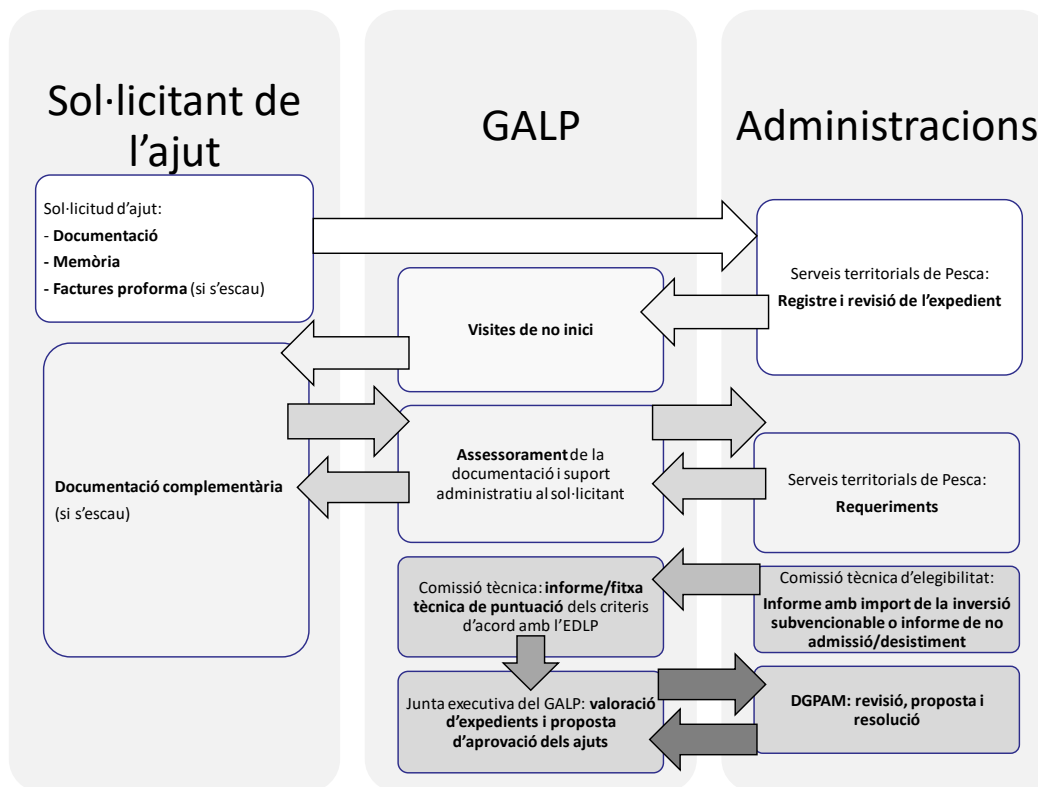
Sol·licitant de l'ajut

GALP

Administracions

Sol·licitud d'ajut:
- **Documentació**
- **Memòria**
- **Factures proforma** (si s'escau)

Serveis territorials de Pesca:
**Registre i revisió de l'expedient**

**Visites de no inici**

**Documentació complementària** (si s'escau)

**Assessorament** de la documentació i suport administratiu al sol·licitant

Serveis territorials de Pesca:
**Requeriments**

Comissió tècnica: **informe/fitxa tècnica de puntuació** dels criteris d'acord amb l'EDLP

Comissió tècnica d'elegibilitat:
**Informe amb import de la inversió subvencionable o informe de no admissió/desistiment**

Junta executiva del GALP: **valoració d'expedients i proposta d'aprovació dels ajuts**

**DGPAM: revisió, proposta i resolució**